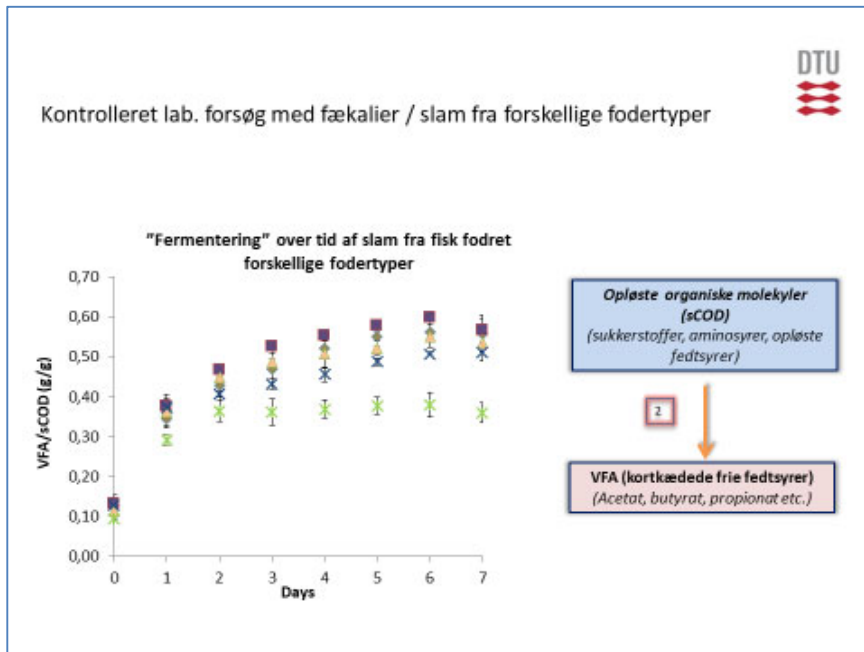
DTU

Kontrolleret lab. forsøg med fækalier / slam fra forskellige fodertyper

"Fermentering" over tid af slam fra fisk fodret forskellige fodertyper

VFA/sCOD (g/g)

0,70
0,60
0,50
0,40
0,30
0,20
0,10
0,00

0 1 2 3 4 5 6 7
Days

Opløste organiske molekyler (sCOD)
(sukkerstoffer, aminosyrer, opløste fedtsyrer)

2

VFA (kortkædede frie fedtsyrer)
(Acetat, butyrat, propionat etc.)